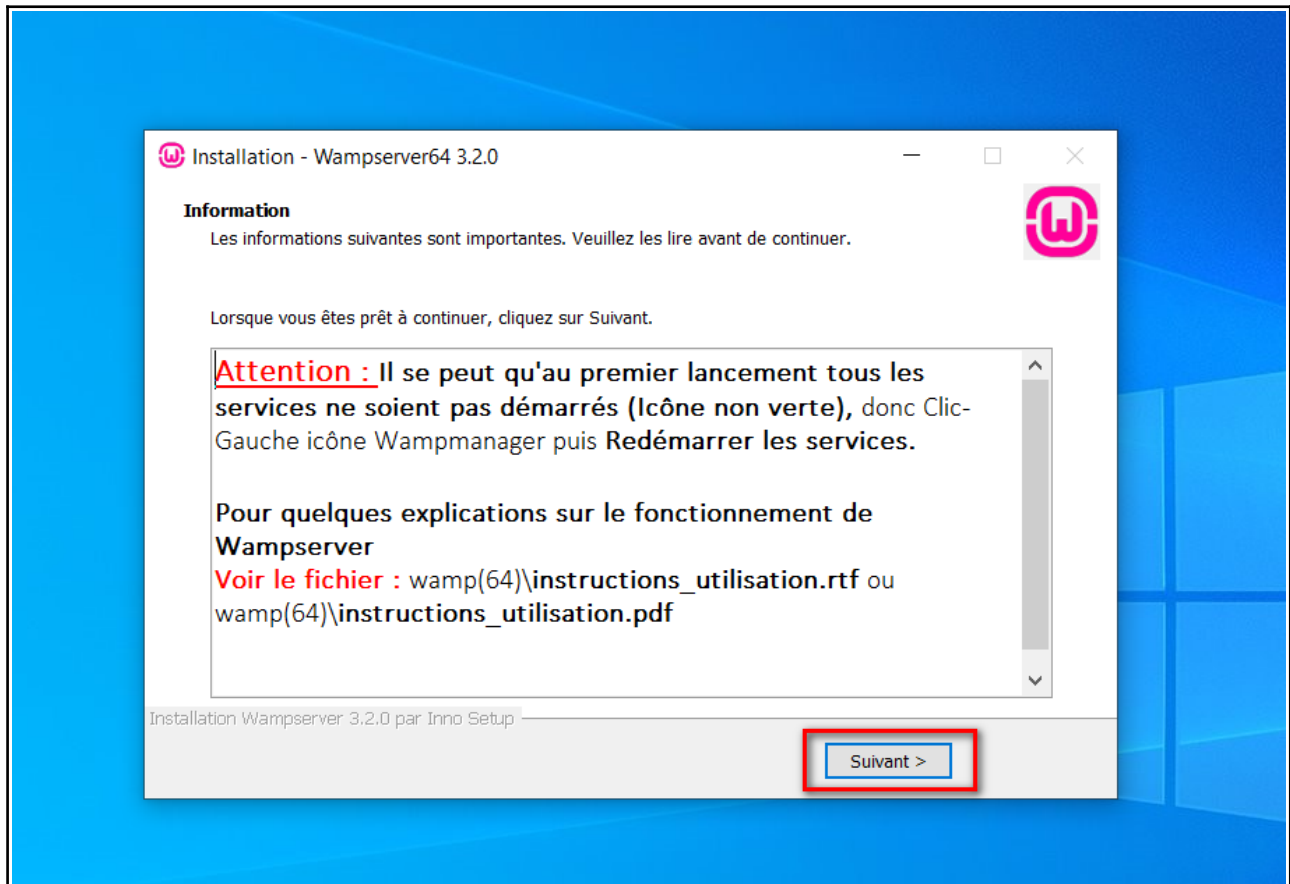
Installation - Wampserver64 3.2.0

Information

Les informations suivantes sont importantes. Veuillez les lire avant de continuer.

Lorsque vous êtes prêt à continuer, cliquez sur Suivant.

Attention : Il se peut qu'au premier lancement tous les services ne soient pas démarrés (Icône non verte), donc Clic-Gauche icône Wampmanager puis Redémarrer les services.

Pour quelques explications sur le fonctionnement de Wampserver
Voir le fichier : wamp(64)\instructions_utilisation.rtf ou wamp(64)\instructions_utilisation.pdf

Installation Wampserver 3.2.0 par Inno Setup

Suivant >